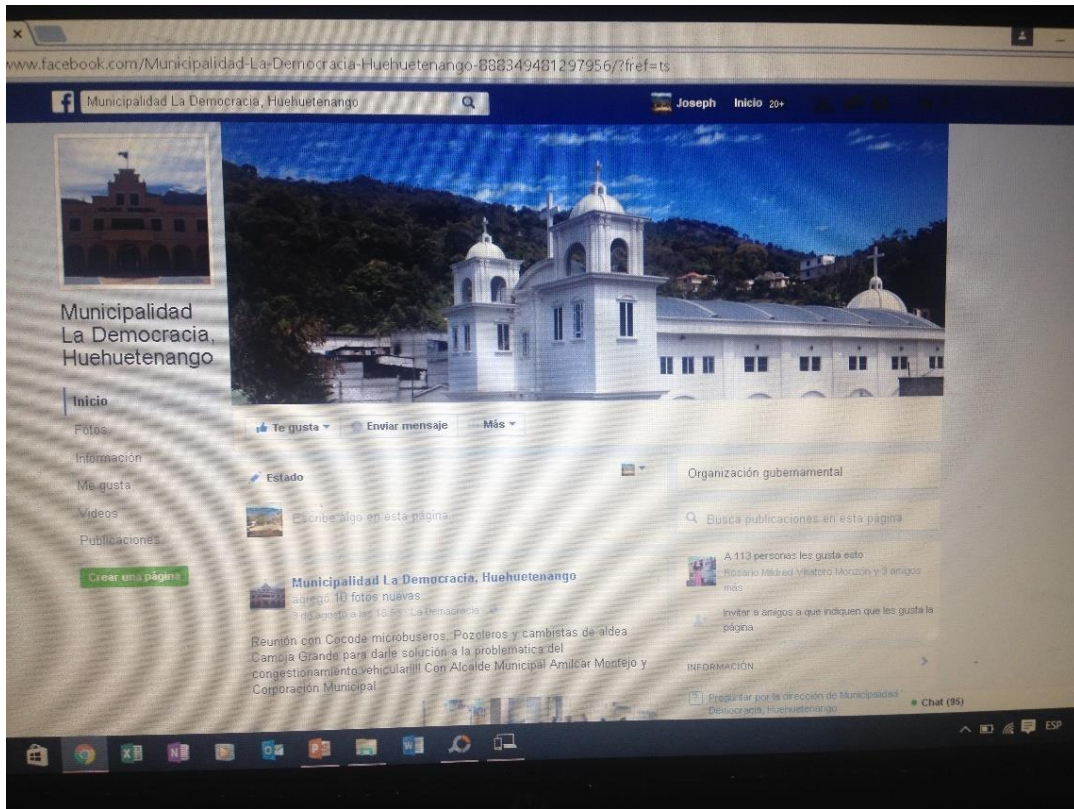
www.facebook.com/Municipalidad-La-Democracia-Huehuetenango-888349481297956/?fref=ts

Municipalidad La Democracia, Huehuetenango

Joseph Inicio 20+

Municipalidad La Democracia, Huehuetenango

Inicio
Fotos
Información
Me gusta
Videos
Publicaciones

Crear una página

Te gusta
Enviar mensaje
Más

Estado

Escribe algo en esta página...

Municipalidad La Democracia, Huehuetenango
agregó 10 fotos nuevas.
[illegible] agosto a las 18:55 · La Democracia

Reunión con Cocode microbuseros, Pozoleros y cambistas de aldea Camoja Grande para darle solución a la problematica del congestionamiento vehicular!!! Con Alcalde Municipal Amilcar Montejo y Corporación Municipal

Organización gubernamental

Busca publicaciones en esta página

A 113 personas les gusta esto
Rosario Mildred Villatoro Monzón y 3 amigos más

Invitar a amigos a que indiquen que les gusta la página

INFORMACIÓN

Preguntar por la dirección de Municipalidad Democracia, Huehuetenango

Chat (95)

ESP